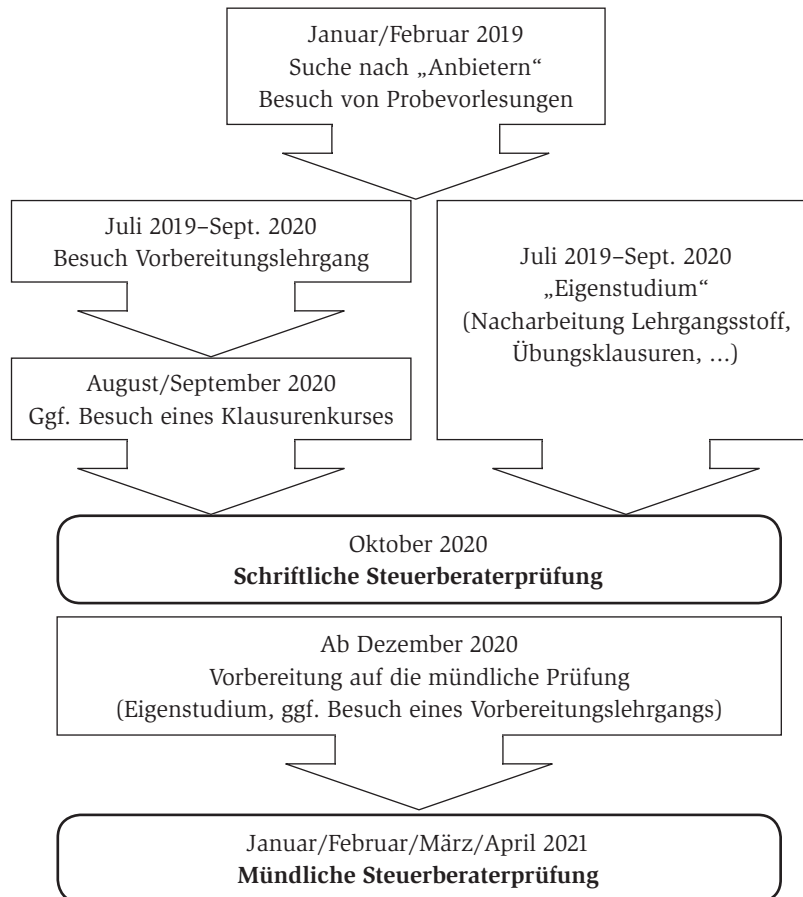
Januar/Februar 2019
Suche nach „Anbietern"
Besuch von Probevorlesungen

Juli 2019–Sept. 2020
Besuch Vorbereitungslehrgang

Juli 2019–Sept. 2020
„Eigenstudium"
(Nacharbeitung Lehrgangsstoff, Übungsklausuren, ...)

August/September 2020
Ggf. Besuch eines Klausurenkurses

Oktober 2020
**Schriftliche Steuerberaterprüfung**

Ab Dezember 2020
Vorbereitung auf die mündliche Prüfung
(Eigenstudium, ggf. Besuch eines Vorbereitungslehrgangs)

Januar/Februar/März/April 2021
**Mündliche Steuerberaterprüfung**